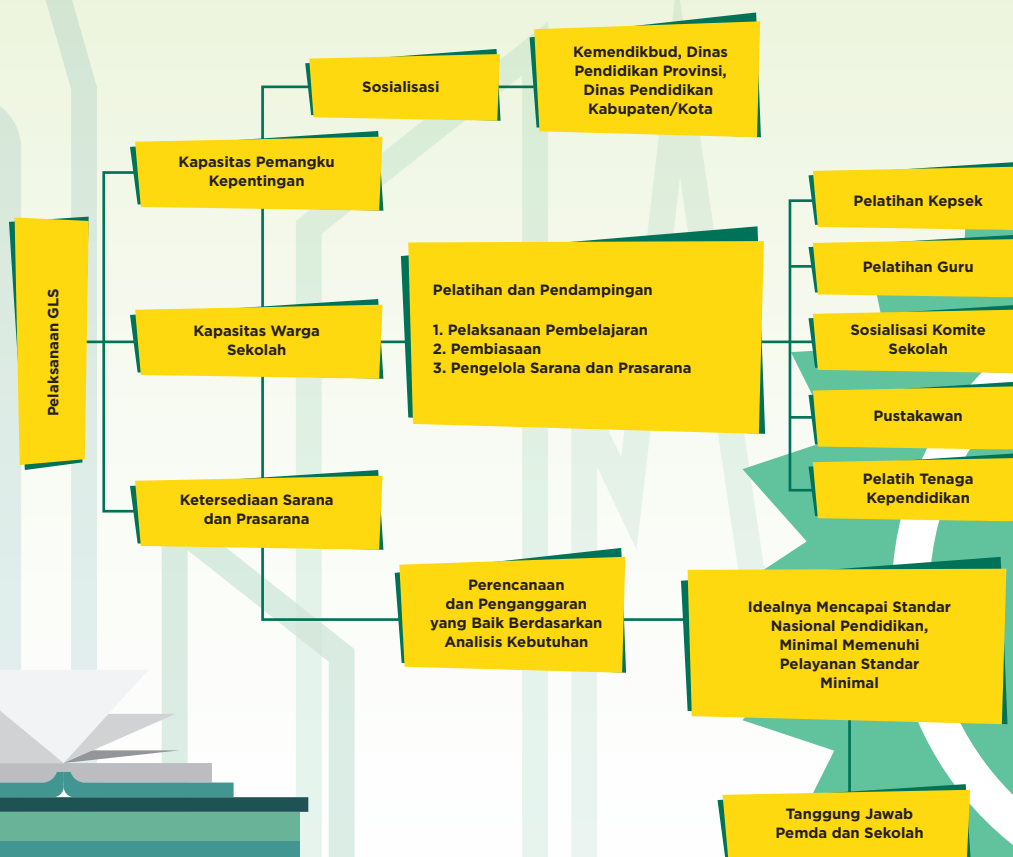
Pelaksanaan GLS

Kapasitas Pemangku Kepentingan

Sosialisasi

Kemendikbud, Dinas Pendidikan Provinsi, Dinas Pendidikan Kabupaten/Kota

Kapasitas Warga Sekolah

Pelatihan dan Pendampingan

1. Pelaksanaan Pembelajaran
2. Pembiasaan
3. Pengelola Sarana dan Prasarana

Pelatihan Kepsek

Pelatihan Guru

Sosialisasi Komite Sekolah

Pustakawan

Pelatih Tenaga Kependidikan

Ketersediaan Sarana dan Prasarana

Perencanaan dan Penganggaran yang Baik Berdasarkan Analisis Kebutuhan

Idealnya Mencapai Standar Nasional Pendidikan, Minimal Memenuhi Pelayanan Standar Minimal

Tanggung Jawab Pemda dan Sekolah